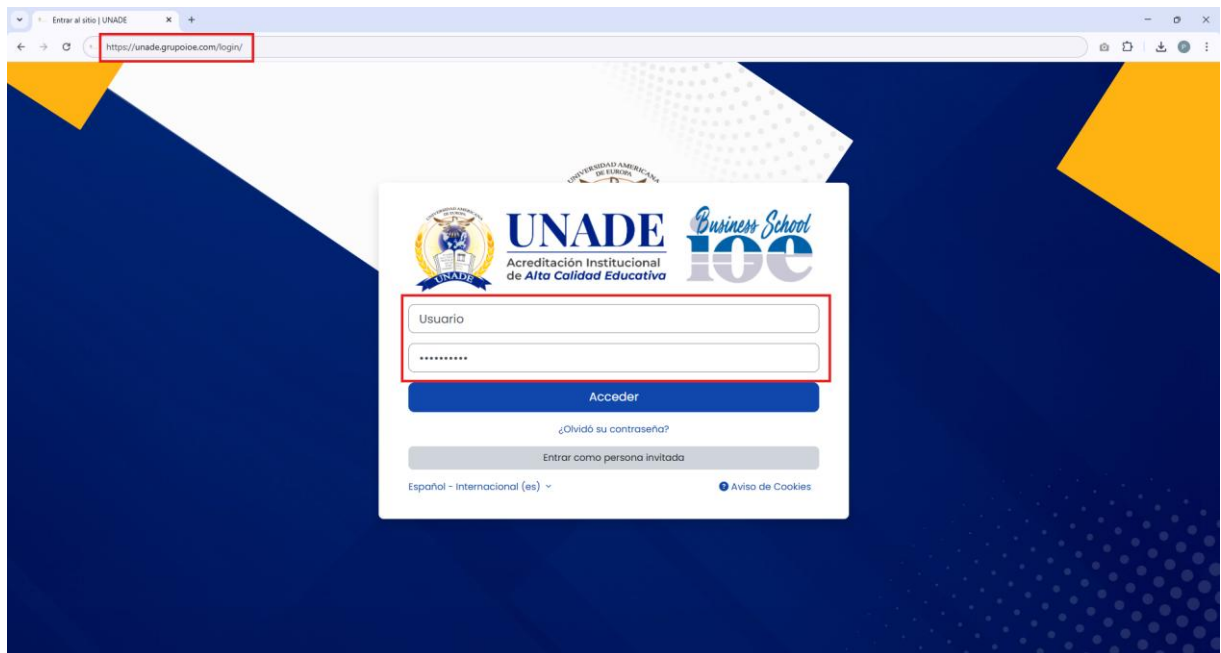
Entrar al sitio | UNADE

https://unade.grupoioe.com/login/

UNIVERSIDAD AMERICANA DE EUROPA

UNADE

UNADE
Acreditación Institucional
de Alta Calidad Educativa

Business School
IOE

Usuario

••••••••••

Acceder

¿Olvidó su contraseña?

Entrar como persona invitada

Español - Internacional (es)

Aviso de Cookies